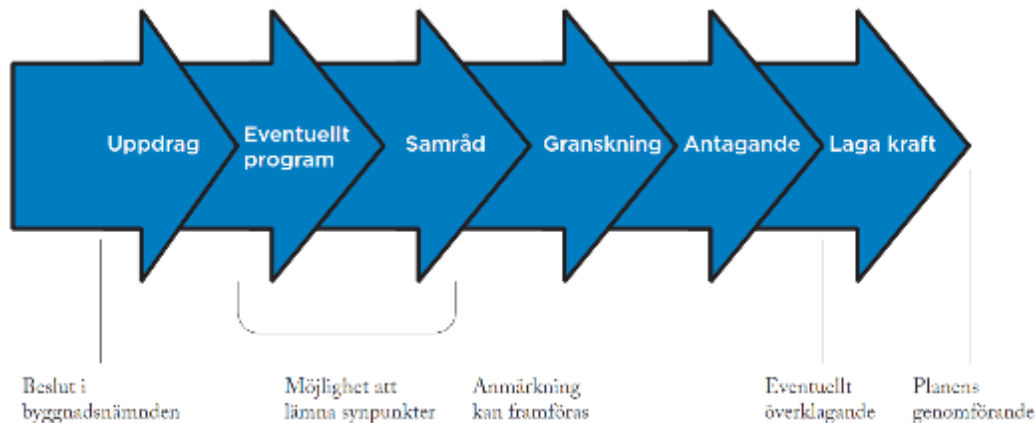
Uppdrag

Eventuellt program

Samråd

Granskning

Antagande

Laga kraft

Beslut i byggnadsnämnden

Möjlighet att lämna synpunkter

Anmärkning kan framföras

Eventuellt överklagande

Planens genomförande